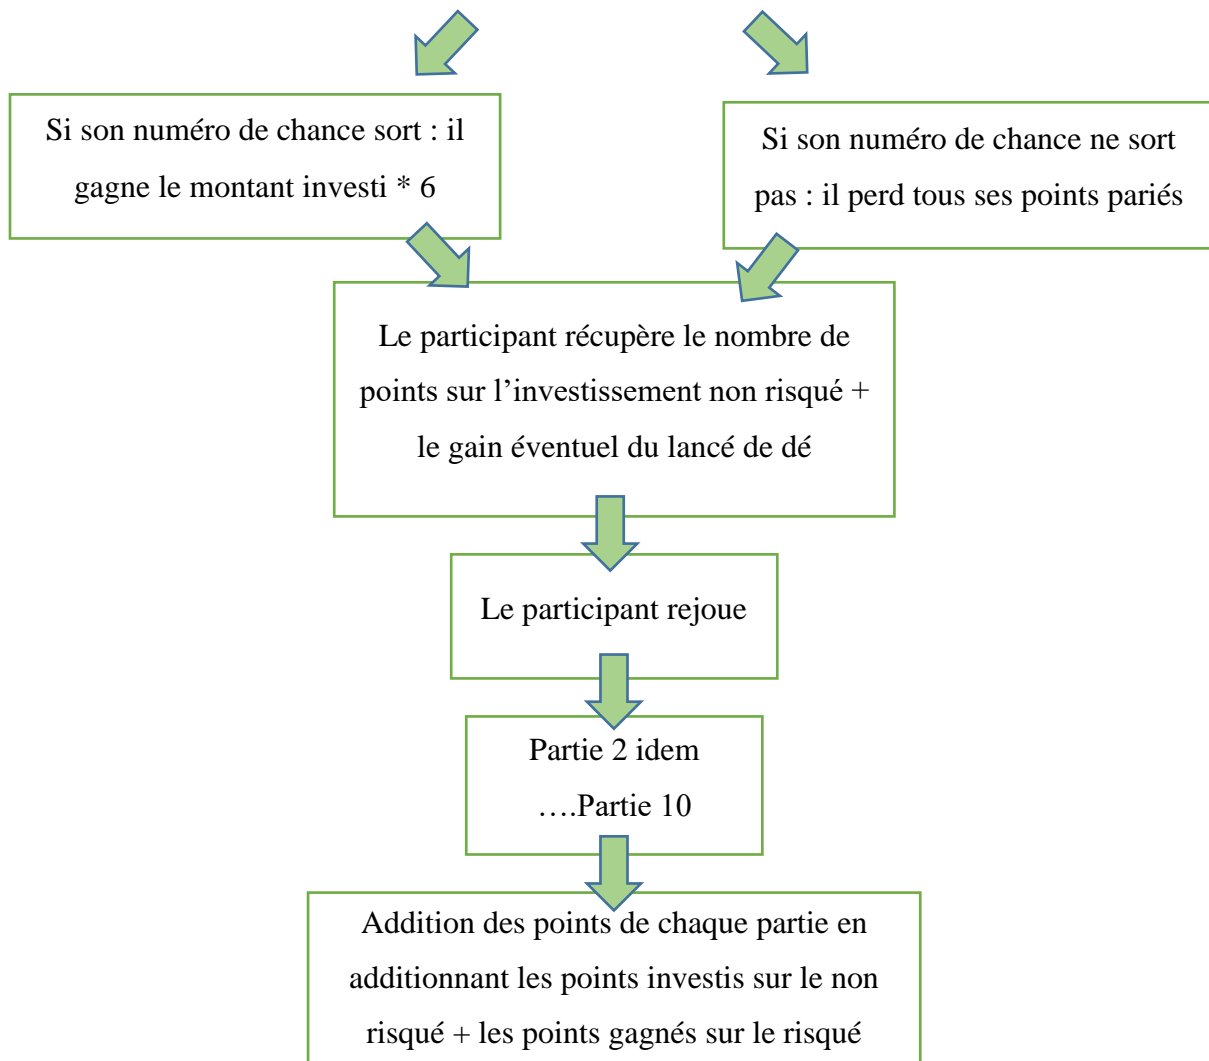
Si son numéro de chance sort : il gagne le montant investi * 6

Si son numéro de chance ne sort pas : il perd tous ses points pariés

Le participant récupère le nombre de points sur l’investissement non risqué + le gain éventuel du lancé de dé

Le participant rejoue

Partie 2 idem
….Partie 10

Addition des points de chaque partie en additionnant les points investis sur le non risqué + les points gagnés sur le risqué